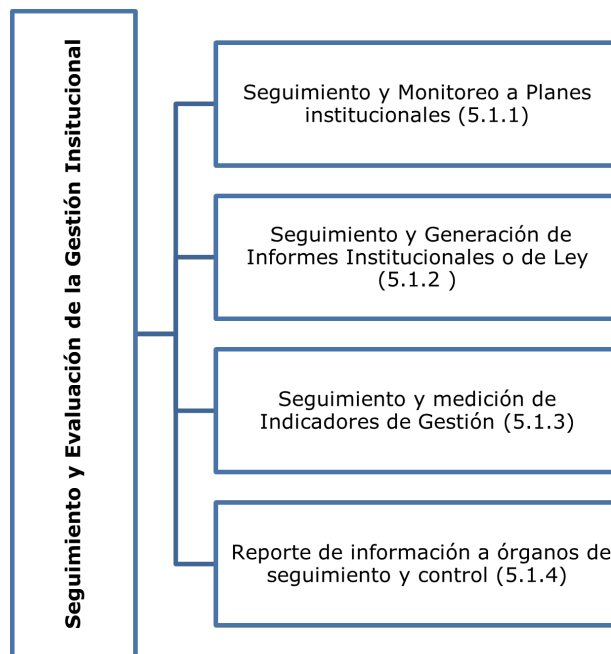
Seguimiento y Evaluación de la Gestión Insitucional

Seguimiento y Monitoreo a Planes institucionales (5.1.1)

Seguimiento y Generación de Informes Institucionales o de Ley (5.1.2 )

Seguimiento y medición de Indicadores de Gestión (5.1.3)

Reporte de información a órganos de seguimiento y control (5.1.4)